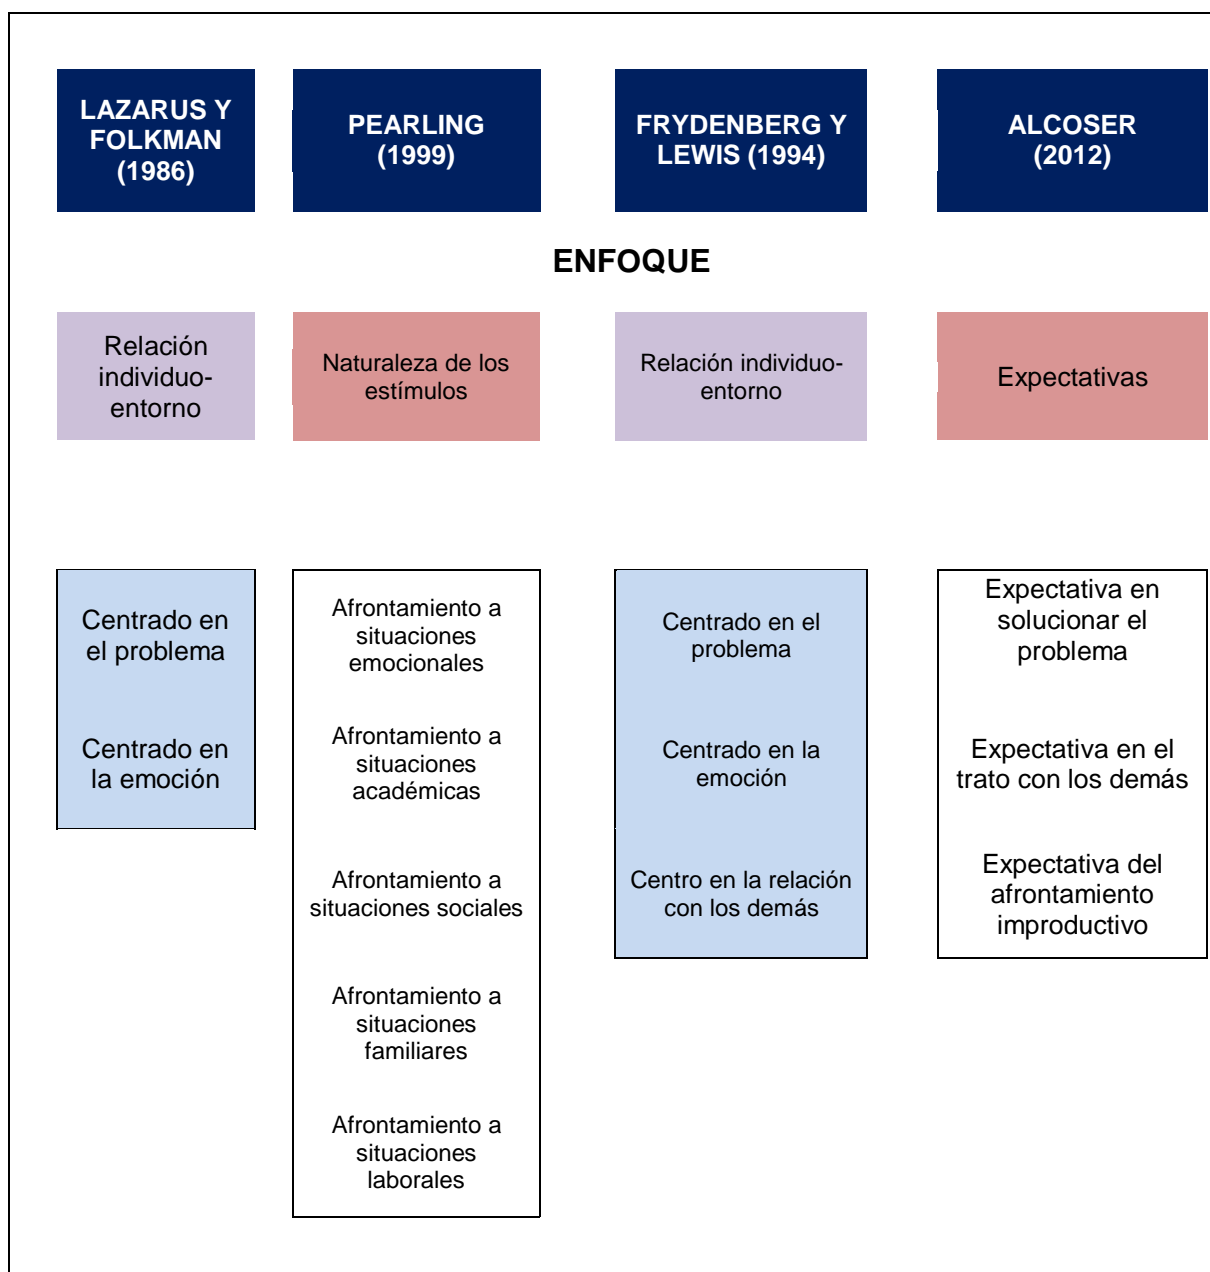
LAZARUS Y FOLKMAN (1986)

PEARLING (1999)

FRYDENBERG Y LEWIS (1994)

ALCOSER (2012)

ENFOQUE

Relación individuo-entorno

Naturaleza de los estímulos

Relación individuo-entorno

Expectativas

Centrado en el problema

Centrado en la emoción

Afrontamiento a situaciones emocionales

Afrontamiento a situaciones académicas

Afrontamiento a situaciones sociales

Afrontamiento a situaciones familiares

Afrontamiento a situaciones laborales

Centrado en el problema

Centrado en la emoción

Centro en la relación con los demás

Expectativa en solucionar el problema

Expectativa en el trato con los demás

Expectativa del afrontamiento improductivo